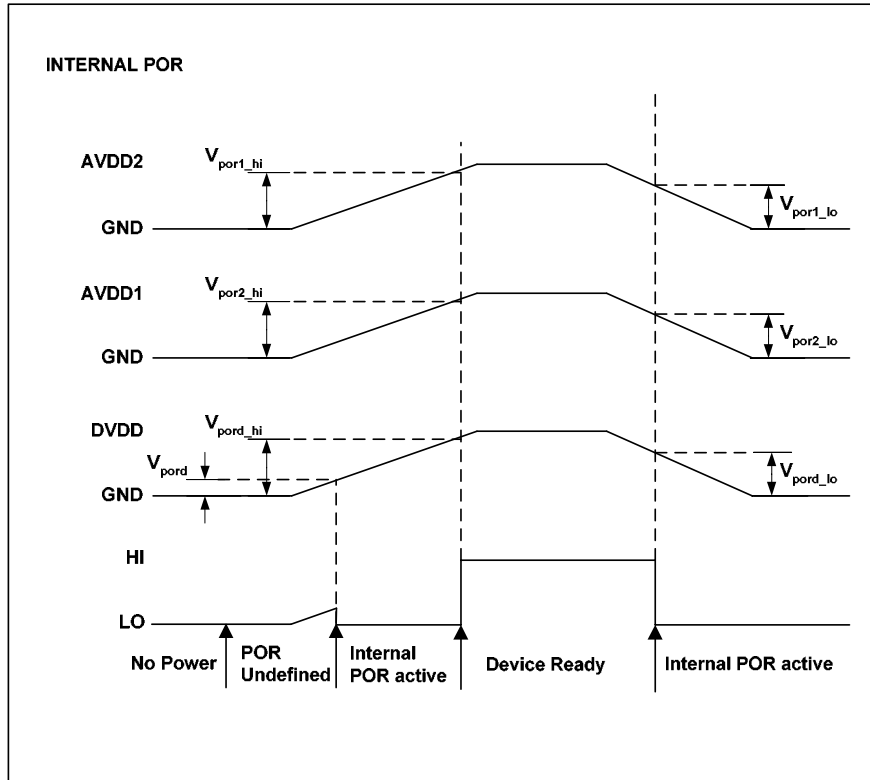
INTERNAL POR

AVDD2
$V_{por1\_hi}$
GND
$V_{por1\_lo}$

AVDD1
$V_{por2\_hi}$
GND
$V_{por2\_lo}$

DVDD
$V_{pord\_hi}$
$V_{pord}$
GND
$V_{pord\_lo}$

HI

LO

No Power
POR Undefined
Internal POR active
Device Ready
Internal POR active